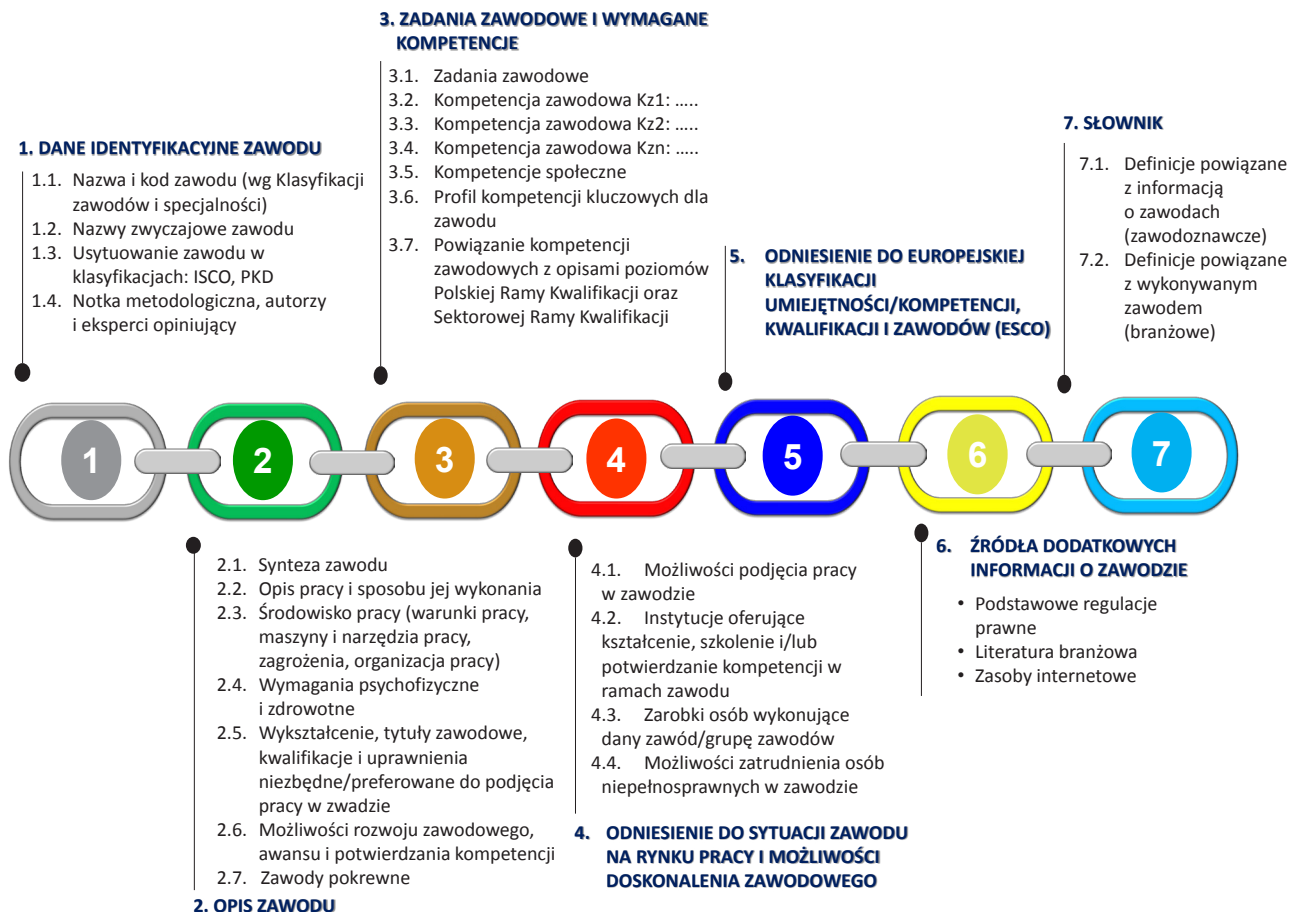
3. ZADANIA ZAWODOWE I WYMAGANE KOMPETENCJE

3.1. Zadania zawodowe
3.2. Kompetencja zawodowa Kz1: …..
3.3. Kompetencja zawodowa Kz2: …..
3.4. Kompetencja zawodowa Kzn: …..
3.5. Kompetencje społeczne
3.6. Profil kompetencji kluczowych dla zawodu
3.7. Powiązanie kompetencji zawodowych z opisami poziomów Polskiej Ramy Kwalifikacji oraz Sektorowej Ramy Kwalifikacji

1. DANE IDENTYFIKACYJNE ZAWODU

1.1. Nazwa i kod zawodu (wg Klasyfikacji zawodów i specjalności)
1.2. Nazwy zwyczajowe zawodu
1.3. Usytuowanie zawodu w klasyfikacjach: ISCO, PKD
1.4. Notka metodologiczna, autorzy i eksperci opiniujący

5. ODNIESIENIE DO EUROPEJSKIEJ KLASYFIKACJI UMIEJĘTNOŚCI/KOMPETENCJI, KWALIFIKACJI I ZAWODÓW (ESCO)

7. SŁOWNIK

7.1. Definicje powiązane z informacją o zawodach (zawodoznawcze)
7.2. Definicje powiązane z wykonywanym zawodem (branżowe)

1 2 3 4 5 6 7

2.1. Synteza zawodu
2.2. Opis pracy i sposobu jej wykonania
2.3. Środowisko pracy (warunki pracy, maszyny i narzędzia pracy, zagrożenia, organizacja pracy)
2.4. Wymagania psychofizyczne i zdrowotne
2.5. Wykształcenie, tytuły zawodowe, kwalifikacje i uprawnienia niezbędne/preferowane do podjęcia pracy w zwadzie
2.6. Możliwości rozwoju zawodowego, awansu i potwierdzania kompetencji
2.7. Zawody pokrewne

2. OPIS ZAWODU

4.1. Możliwości podjęcia pracy w zawodzie
4.2. Instytucje oferujące kształcenie, szkolenie i/lub potwierdzanie kompetencji w ramach zawodu
4.3. Zarobki osób wykonujące dany zawód/grupę zawodów
4.4. Możliwości zatrudnienia osób niepełnosprawnych w zawodzie

4. ODNIESIENIE DO SYTUACJI ZAWODU NA RYNKU PRACY I MOŻLIWOŚCI DOSKONALENIA ZAWODOWEGO

6. ŹRÓDŁA DODATKOWYCH INFORMACJI O ZAWODZIE

• Podstawowe regulacje prawne
• Literatura branżowa
• Zasoby internetowe